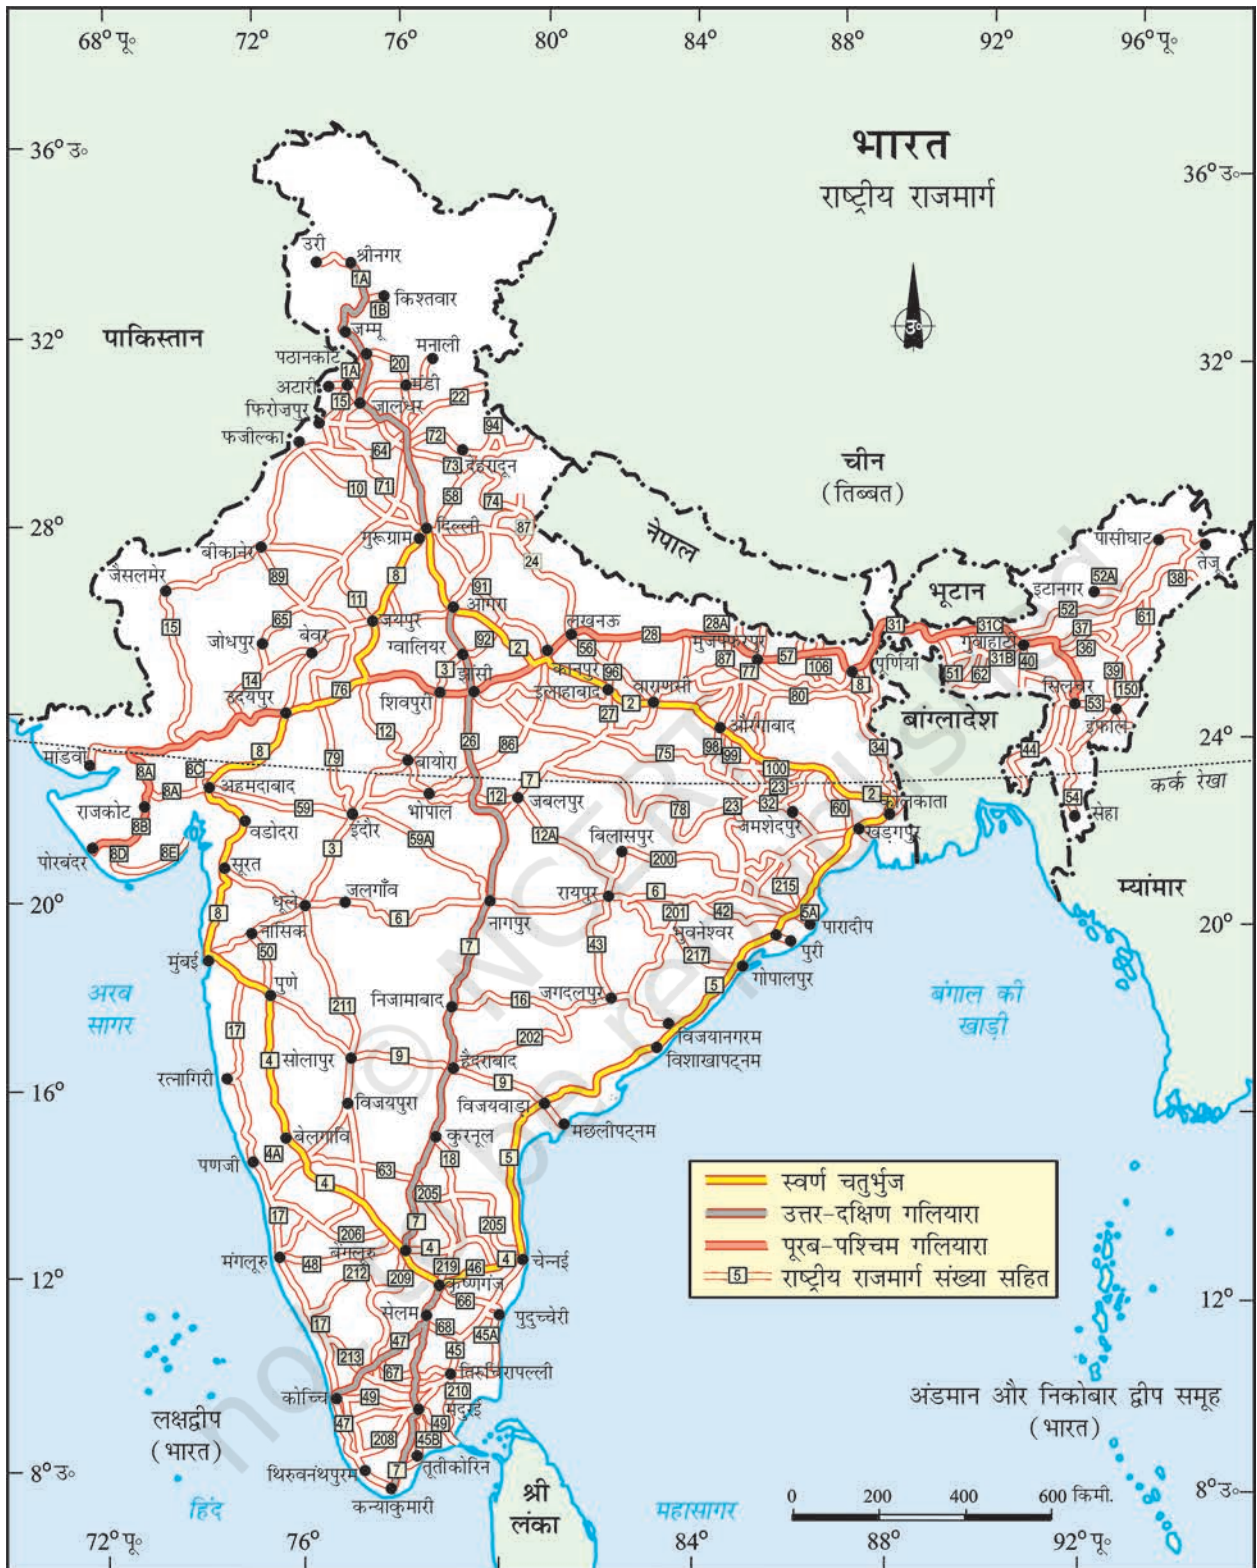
68° पू॰ 72° 76° 80° 84° 88° 92° 96° पू॰

36° उ॰

भारत
राष्ट्रीय राजमार्ग

36° उ॰

उ॰

32° 32°

28° 28°

24° 24°

20° 20°

16° 16°

12° 12°

8° उ॰ 8° उ॰

पाकिस्तान

चीन
(तिब्बत)

नेपाल

भूटान

बांग्लादेश

म्यांमार

उरी
श्रीनगर
1A
किश्तवार
1B
जम्मू
पठानकोट
मनाली
20
1A
अटारी
मंडी
फिरोज़पुर
15
जालंधर
22
फ़जील्का
72
94
64
73
देहरादून
10
71
58
74
गुरुग्राम
दिल्ली
87
बीकानेर
24
जैसलमेर
89
8
91
आगरा
11
जयपुर
लखनऊ
28A
15
65
जोधपुर
ब्यावर
ग्वालियर
92
2
56
28
मुज़फ्फरपुर
57
106
31
14
कानपुर
96
87
77
पूर्णियाँ
उदयपुर
76
3
झाँसी
इलाहाबाद
वाराणसी
8
शिवपुरी
27
2
80
12
26
86
औरंगाबाद
34
माडवी
8
बायोरा
75
98
99
8A
8C
अहमदाबाद
7
100
8A
59
12
जबलपुर
23
60
2
कोलकाता
राजकोट
भोपाल
78
23
32
8B
वडोदरा
इंदौर
59A
12A
बिलासपुर
जमशेदपुर
खड़गपुर
पोरबंदर
8D
8E
सूरत
3
200
215
रायपुर
6
जलगाँव
धुले
नागपुर
6
201
42
5A
पारादीप
8
नासिक
भुवनेश्वर
पुरी
मुंबई
50
7
43
217
पुणे
5
गोपालपुर
211
निजामाबाद
16
जगदलपुर
17
202
विजयनगरम
4
सोलापुर
9
हैदराबाद
विशाखापट्नम
रत्नागिरी
9
विजयपुरा
विजयवाड़ा
बेलगावि
कुरनूल
मछलीपट्नम
4A
18
पणजी
63
5
4
205
7
205
17
206
4
मंगलूरु
48
बेंगलूरु
219
46
4
चेन्नई
212
209
कृष्णगिरि
66
सेलम
पुदुच्चेरी
17
68
47
45A
213
45
67
तिरुचिरापल्ली
210
कोच्चि
49
47
49
मदुरै
208
45B
थिरुवनंथपुरम
7
तूतीकोरिन
कन्याकुमारी

पासीघाट
तेजू
इटानगर
52A
38
52
31C
37
गुवाहाटी
61
36
31B
40
51
62
39
सिलचर
53
150
इंफाल
44
54
सेहा

कर्क रेखा

अरब सागर

बंगाल की खाड़ी

श्री लंका

हिंद महासागर

लक्षद्वीप (भारत)

अंडमान और निकोबार द्वीप समूह (भारत)

स्वर्ण चतुर्भुज
उत्तर-दक्षिण गलियारा
पूरब-पश्चिम गलियारा
5 राष्ट्रीय राजमार्ग संख्या सहित

0 200 400 600 किमी.

72° पू॰ 76° 80° 84° 88° 92° पू॰